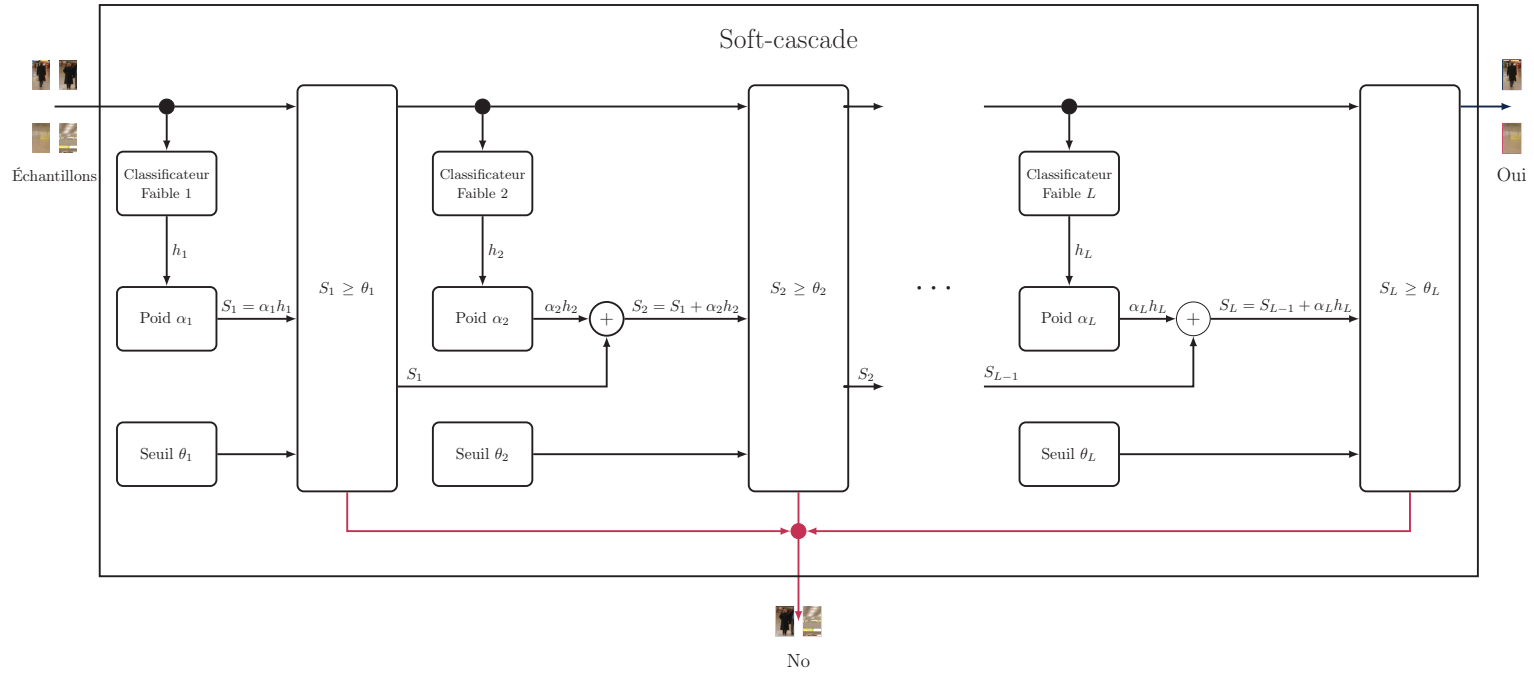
Soft-cascade

Échantillons

Classificateur Faible 1

$h_1$

Poid $\alpha_1$

$S_1 = \alpha_1 h_1$

Seuil $\theta_1$

$S_1 \geq \theta_1$

$S_1$

Classificateur Faible 2

$h_2$

Poid $\alpha_2$

$\alpha_2 h_2$

$+$

$S_2 = S_1 + \alpha_2 h_2$

Seuil $\theta_2$

$S_2 \geq \theta_2$

$S_2$

$\cdots$

Classificateur Faible $L$

$h_L$

Poid $\alpha_L$

$\alpha_L h_L$

$+$

$S_L = S_{L-1} + \alpha_L h_L$

$S_{L-1}$

Seuil $\theta_L$

$S_L \geq \theta_L$

Oui

No